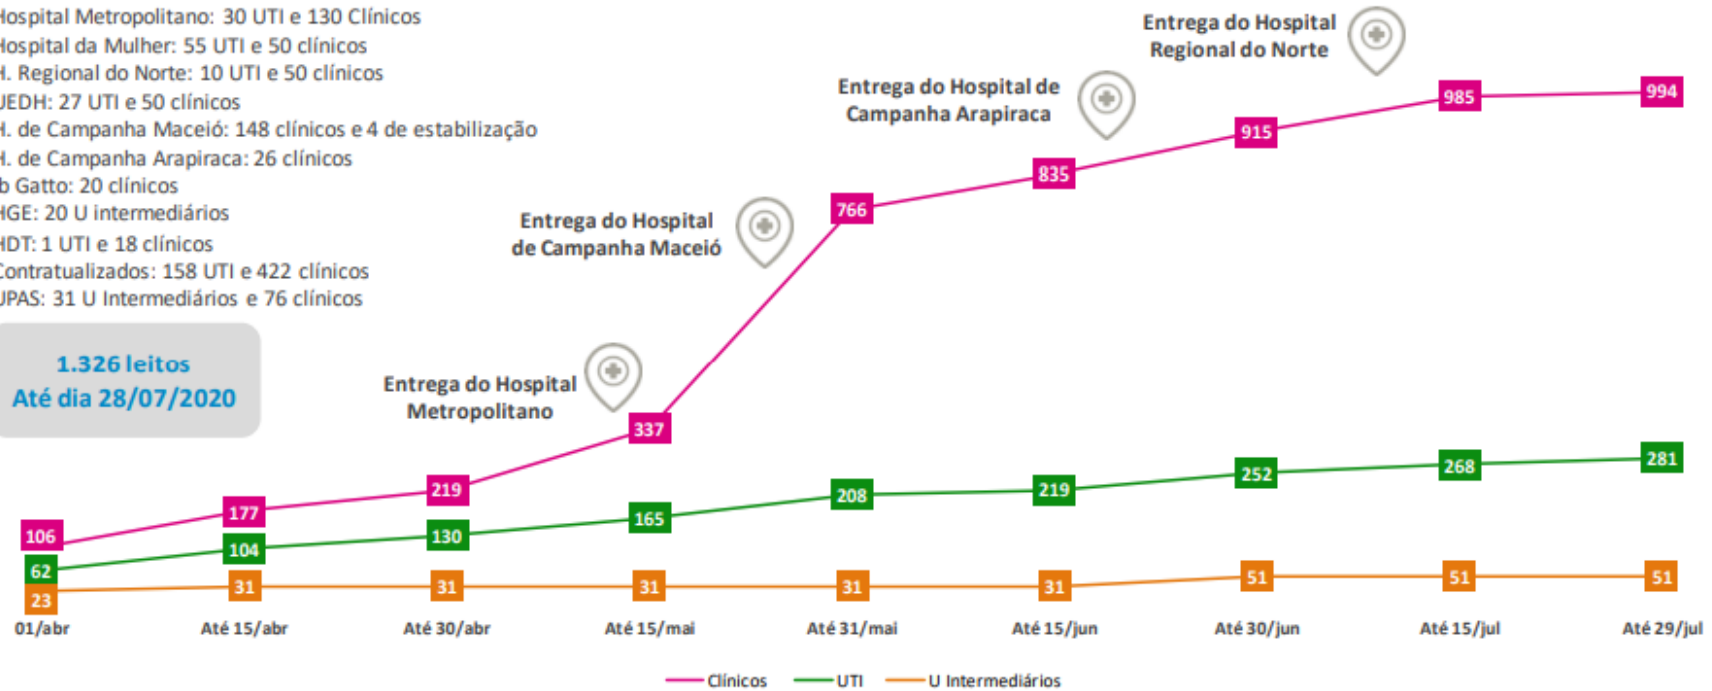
ospital Metropolitano: 30 UTI e 130 Clínicos
ospital da Mulher: 55 UTI e 50 clínicos
. Regional do Norte: 10 UTI e 50 clínicos
JEDH: 27 UTI e 50 clínicos
. de Campanha Maceió: 148 clínicos e 4 de estabilização
. de Campanha Arapiraca: 26 clínicos
b Gatto: 20 clínicos
GE: 20 U intermediários
IDT: 1 UTI e 18 clínicos
ontratualizados: 158 UTI e 422 clínicos
JPAS: 31 U Intermediários e 76 clínicos

1.326 leitos
Até dia 28/07/2020

Entrega do Hospital Metropolitano

Entrega do Hospital de Campanha Maceió

Entrega do Hospital de Campanha Arapiraca

Entrega do Hospital Regional do Norte

| | 01/abr | Até 15/abr | Até 30/abr | Até 15/mai | Até 31/mai | Até 15/jun | Até 30/jun | Até 15/jul | Até 29/jul |
|---|---|---|---|---|---|---|---|---|---|
| Clínicos | 106 | 177 | 219 | 337 | 766 | 835 | 915 | 985 | 994 |
| UTI | 62 | 104 | 130 | 165 | 208 | 219 | 252 | 268 | 281 |
| U Intermediários | 23 | 31 | 31 | 31 | 31 | 31 | 51 | 51 | 51 |

Clínicos UTI U Intermediários